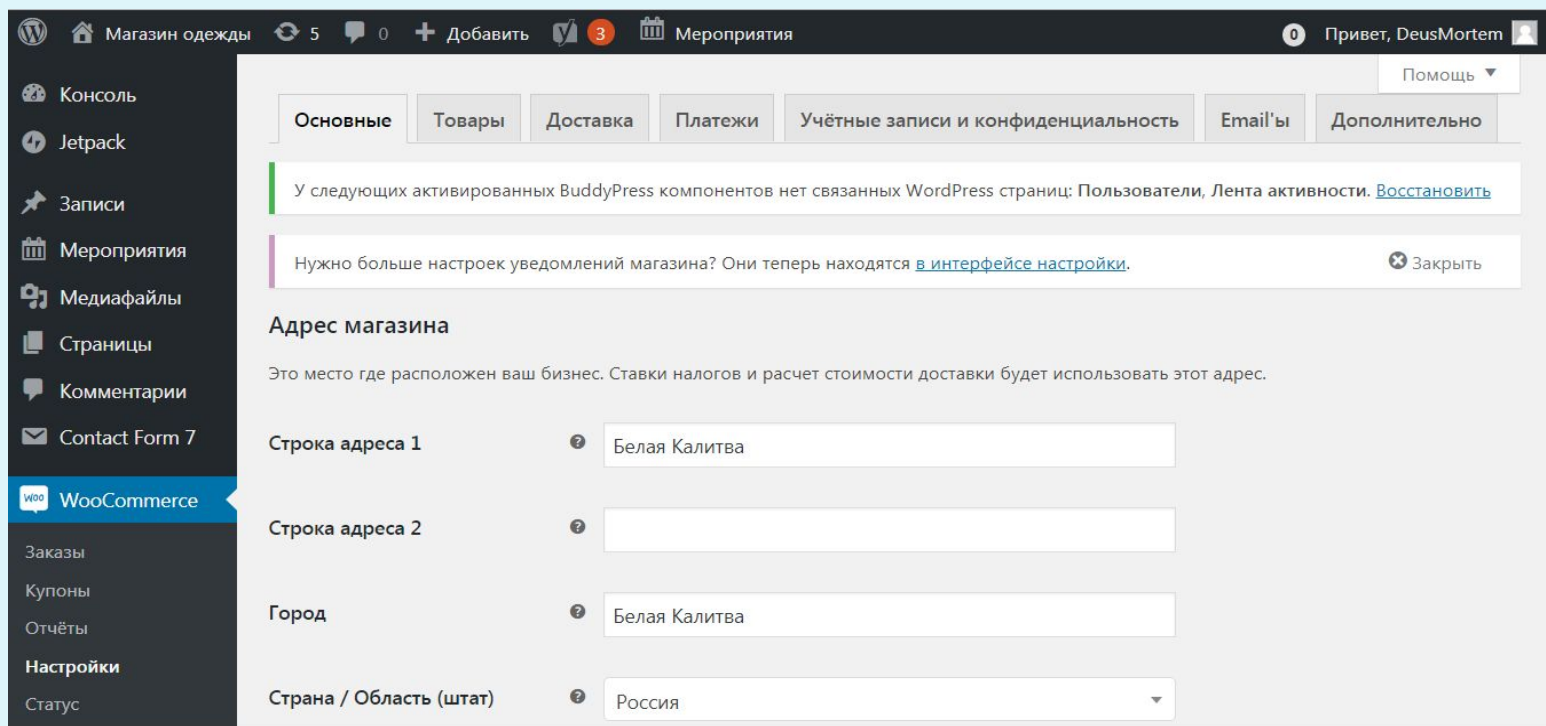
Магазин одежды 5 0 Добавить 3 Мероприятия

0 Привет, DeusMortem

Консоль
Jetpack
Записи
Мероприятия
Медиафайлы
Страницы
Комментарии
Contact Form 7
WooCommerce
Заказы
Купоны
Отчёты
Настройки
Статус

Помощь ▼

Основные | Товары | Доставка | Платежи | Учётные записи и конфиденциальность | Email'ы | Дополнительно

У следующих активированных BuddyPress компонентов нет связанных WordPress страниц: Пользователи, Лента активности. Восстановить

Нужно больше настроек уведомлений магазина? Они теперь находятся в интерфейсе настройки.

Закрыть

Адрес магазина

Это место где расположен ваш бизнес. Ставки налогов и расчет стоимости доставки будет использовать этот адрес.

Строка адреса 1 Белая Калитва

Строка адреса 2

Город Белая Калитва

Страна / Область (штат) Россия